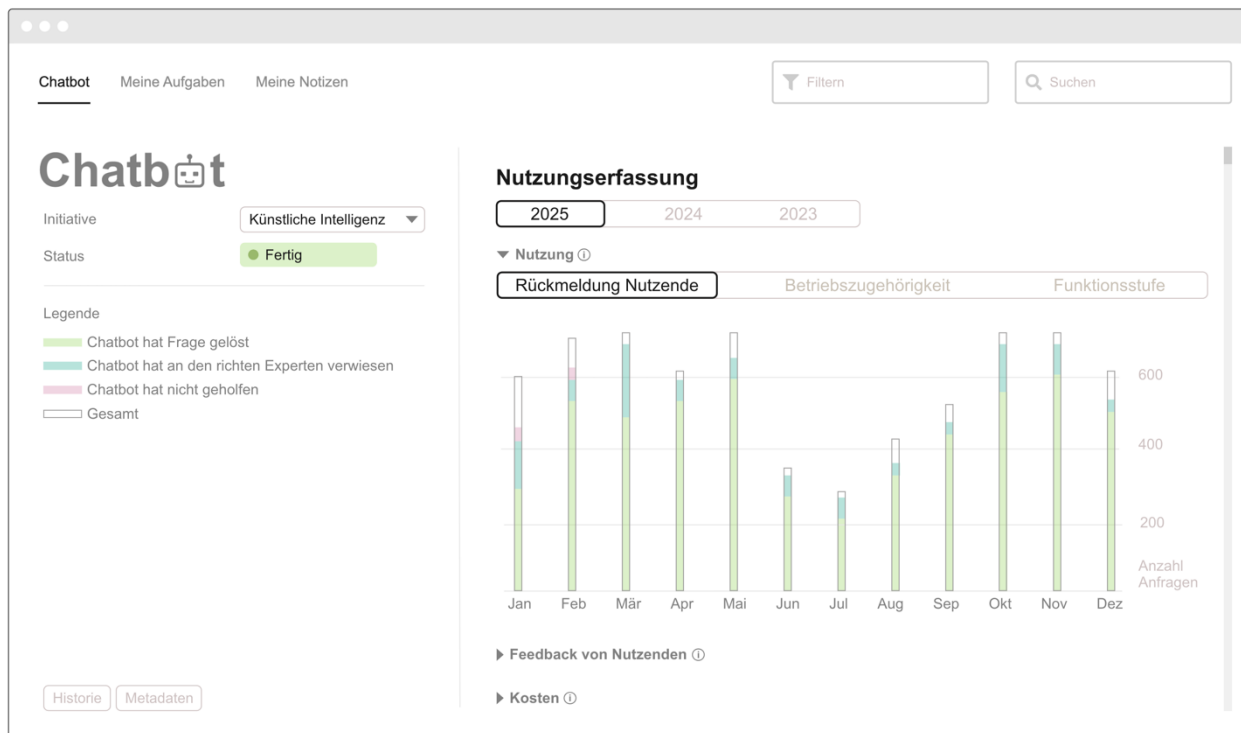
Chatbot Meine Aufgaben Meine Notizen

Filtern

Suchen

Chatbot

Initiative Künstliche Intelligenz

Status Fertig

Legende

Chatbot hat Frage gelöst

Chatbot hat an den richten Experten verwiesen

Chatbot hat nicht geholfen

Gesamt

Historie Metadaten

Nutzungserfassung

2025 2024 2023

Nutzung ⓘ

Rückmeldung Nutzende Betriebszugehörigkeit Funktionsstufe

600

400

200

Anzahl Anfragen

Jan Feb Mär Apr Mai Jun Jul Aug Sep Okt Nov Dez

Feedback von Nutzenden ⓘ

Kosten ⓘ